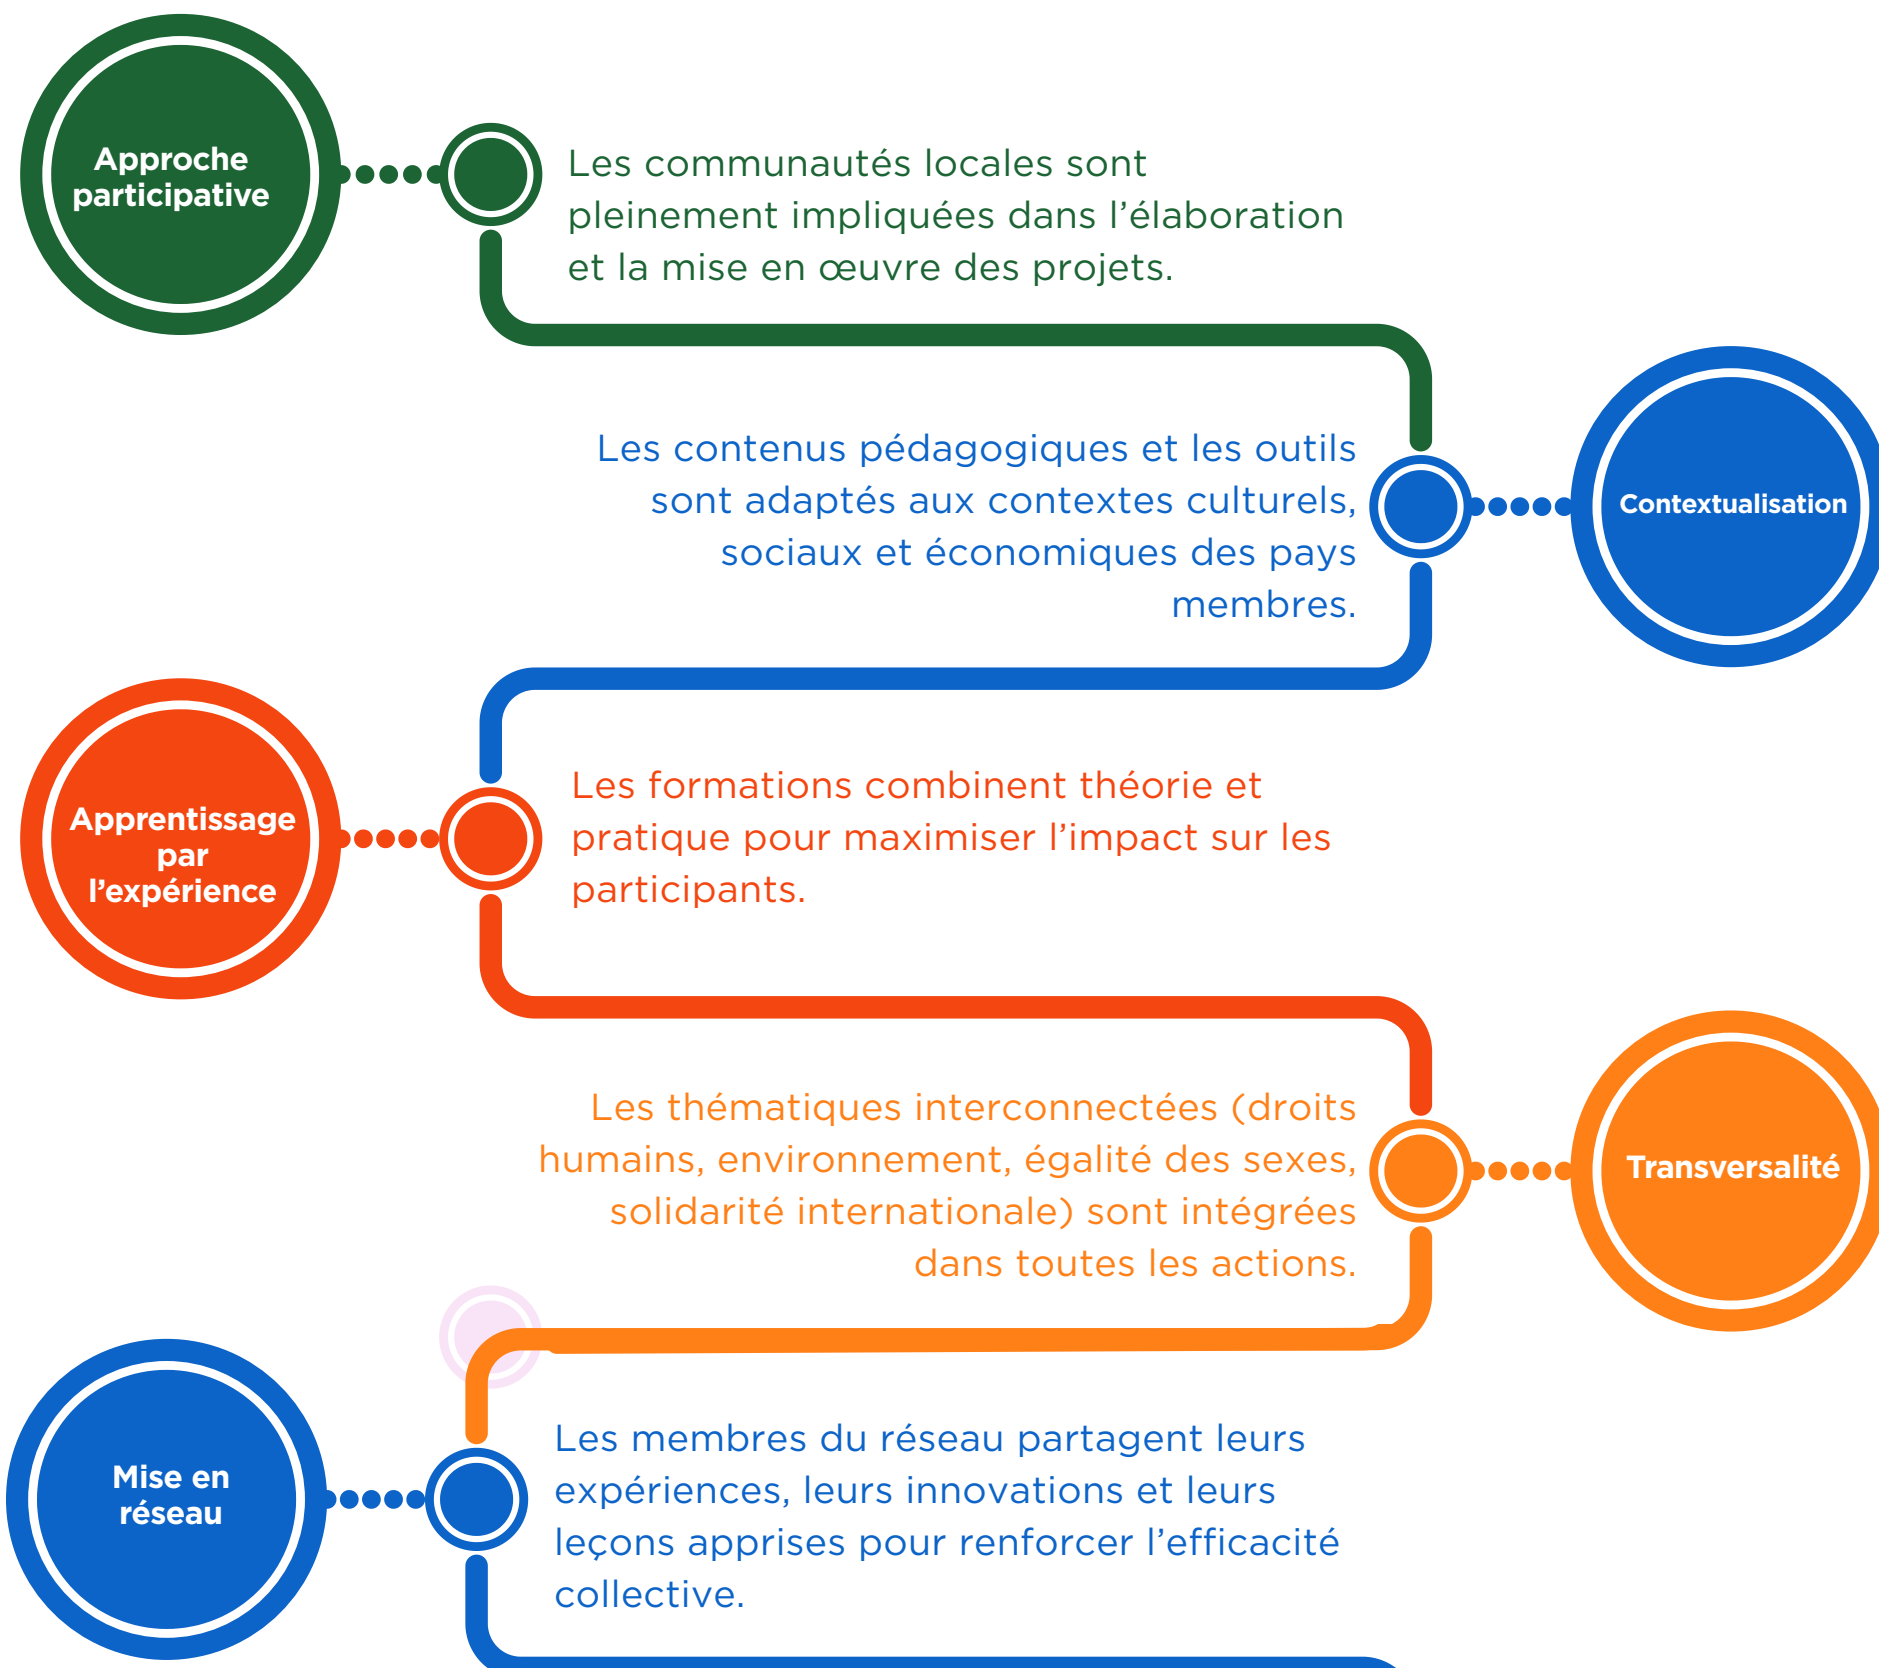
Approche participative

Les communautés locales sont pleinement impliquées dans l'élaboration et la mise en œuvre des projets.

Les contenus pédagogiques et les outils sont adaptés aux contextes culturels, sociaux et économiques des pays membres.

Contextualisation

Apprentissage par l'expérience

Les formations combinent théorie et pratique pour maximiser l'impact sur les participants.

Les thématiques interconnectées (droits humains, environnement, égalité des sexes, solidarité internationale) sont intégrées dans toutes les actions.

Transversalité

Mise en réseau

Les membres du réseau partagent leurs expériences, leurs innovations et leurs leçons apprises pour renforcer l'efficacité collective.